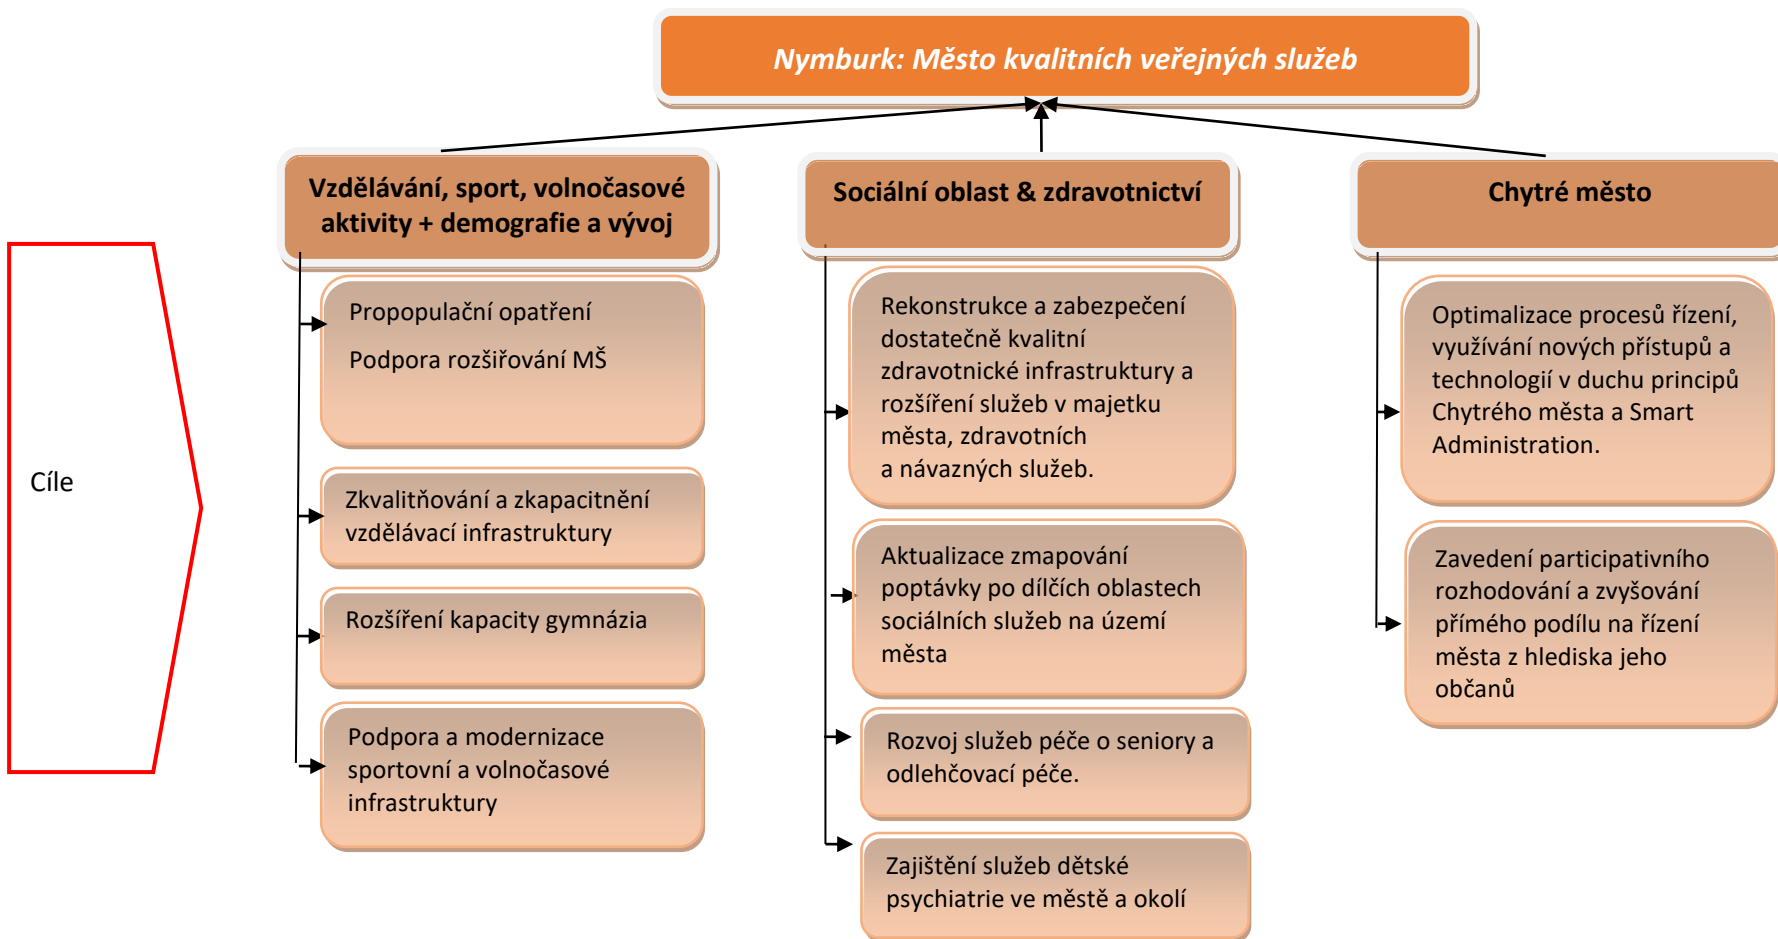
Nymburk: Město kvalitních veřejných služeb

Cíle

Vzdělávání, sport, volnočasové aktivity + demografie a vývoj

Propopulační opatření

Podpora rozšiřování MŠ

Zkvalitňování a zkapacitnění vzdělávací infrastruktury

Rozšíření kapacity gymnázia

Podpora a modernizace sportovní a volnočasové infrastruktury

Sociální oblast & zdravotnictví

Rekonstrukce a zabezpečení dostatečně kvalitní zdravotnické infrastruktury a rozšíření služeb v majetku města, zdravotních a návazných služeb.

Aktualizace zmapování poptávky po dílčích oblastech sociálních služeb na území města

Rozvoj služeb péče o seniory a odlehčovací péče.

Zajištění služeb dětské psychiatrie ve městě a okolí

Chytré město

Optimalizace procesů řízení, využívání nových přístupů a technologií v duchu principů Chytrého města a Smart Administration.

Zavedení participativního rozhodování a zvyšování přímého podílu na řízení města z hlediska jeho občanů